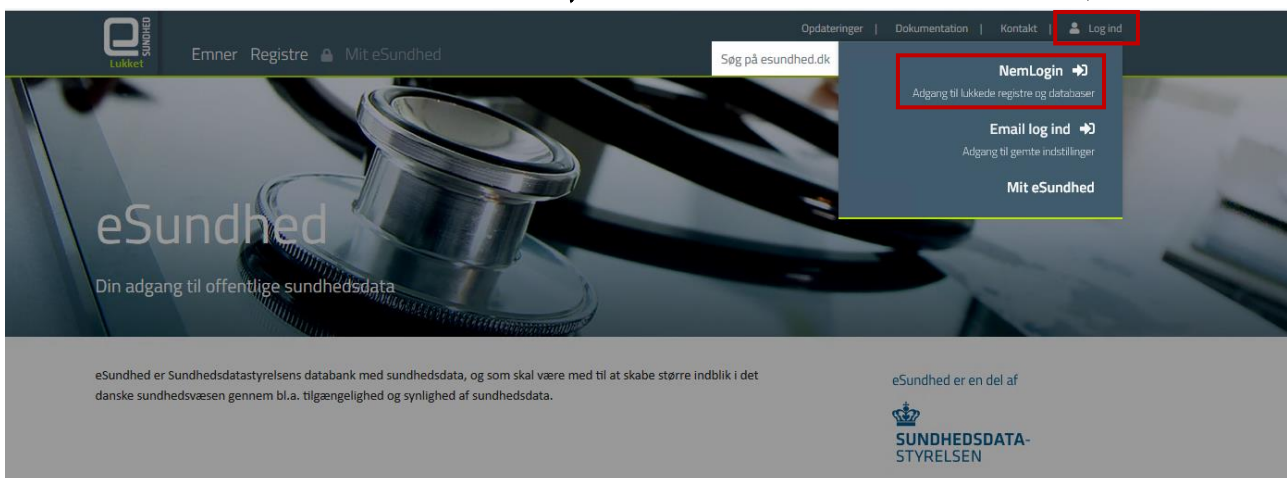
SUNDHED
Lukket

Emner Registre Mit eSundhed

Opdateringer | Dokumentation | Kontakt | Log ind

Søg på esundhed.dk

NemLogin
Adgang til lukkede registre og databaser

Email log ind
Adgang til gemte indstillinger

Mit eSundhed

eSundhed

Din adgang til offentlige sundhedsdata

eSundhed er Sundhedsdatastyrelsens databank med sundhedsdata, og som skal være med til at skabe større indblik i det danske sundhedsvæsen gennem bl.a. tilgængelighed og synlighed af sundhedsdata.

eSundhed er en del af

SUNDHEDSDATA-
STYRELSEN